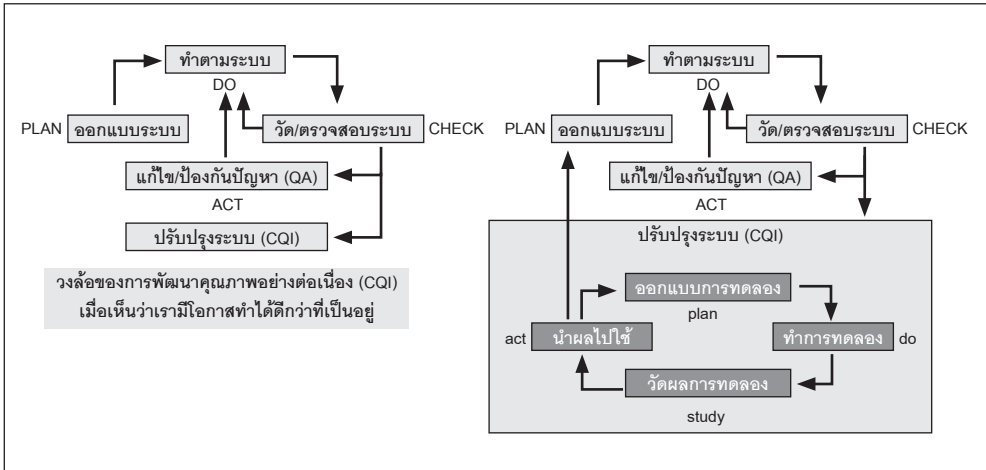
ทำตามระบบ
DO
PLAN ออกแบบระบบ
วัด/ตรวจสอบระบบ CHECK
แก้ไข/ป้องกันปัญหา (QA)
ACT
ปรับปรุงระบบ (CQI)

วงล้อของการพัฒนาคุณภาพอย่างต่อเนื่อง (CQI) เมื่อเห็นว่าเรามีโอกาสทำได้ดีกว่าที่เป็นอยู่

ทำตามระบบ
DO
PLAN ออกแบบระบบ
วัด/ตรวจสอบระบบ CHECK
แก้ไข/ป้องกันปัญหา (QA)
ACT
ปรับปรุงระบบ (CQI)
ออกแบบการทดลอง
plan
act นำผลไปใช้
ทำการทดลอง do
วัดผลการทดลอง
study